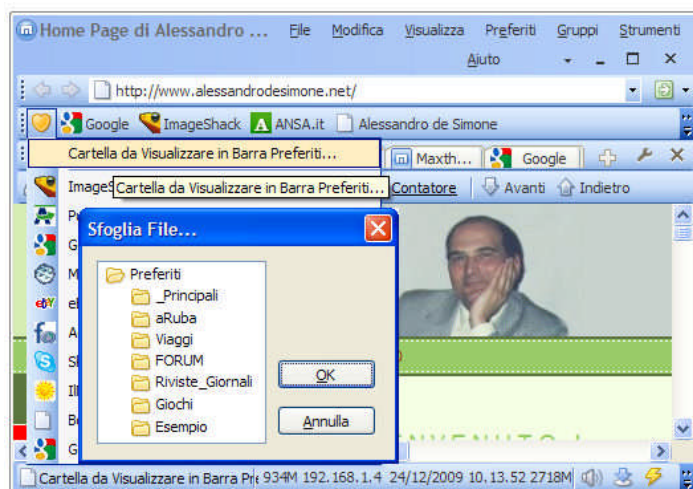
Home Page di Alessandro ... File Modifica Visualizza Preferiti Gruppi Strumenti Aiuto

http://www.alessandrodesimone.net/

Google ImageShack ANSA.it Alessandro de Simone

Cartella da Visualizzare in Barra Preferiti...

Maxth... Google

ImageS Cartella da Visualizzare in Barra Preferiti... Contatore Avanti Indietro

Sfoglia File...

Preferiti
_Principali
aRuba
Viaggi
FORUM
Riviste_Giornali
Giochi
Esempio

OK

Annulla

Cartella da Visualizzare in Barra Pre 934M 192.168.1.4 24/12/2009 10.13.52 2718M